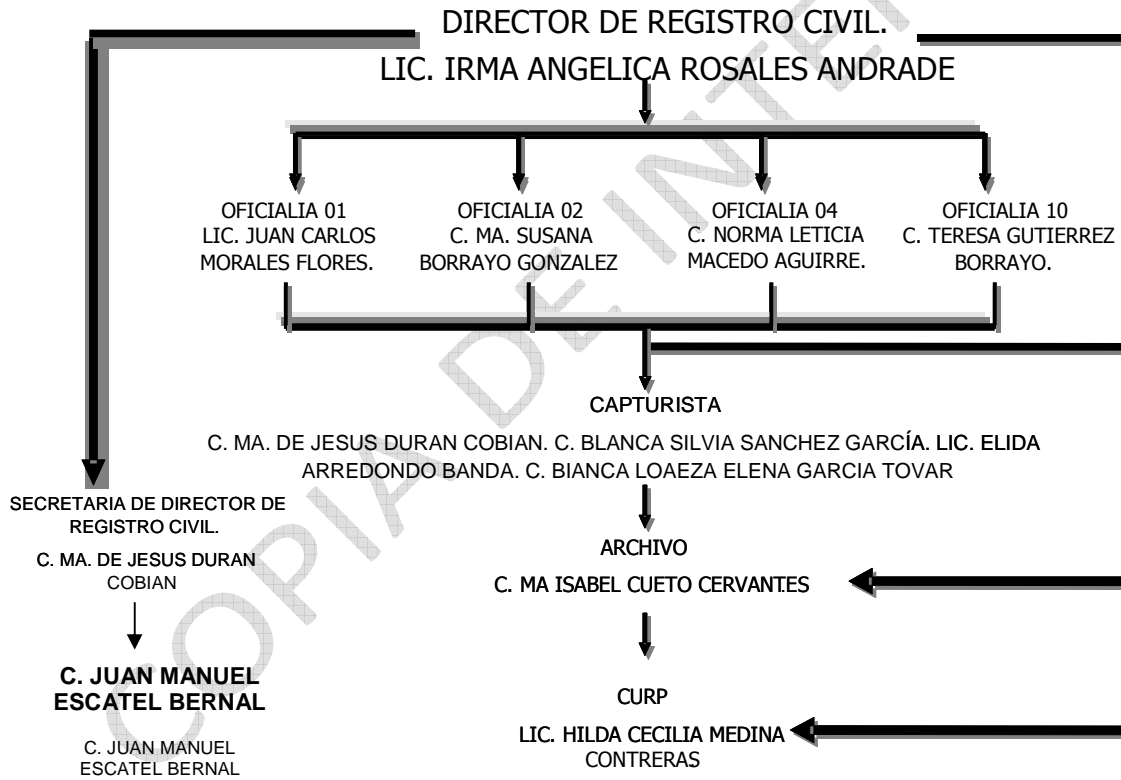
DIRECTOR DE REGISTRO CIVIL.

LIC. IRMA ANGELICA ROSALES ANDRADE

OFICIALIA 01
LIC. JUAN CARLOS MORALES FLORES.

OFICIALIA 02
C. MA. SUSANA BORRAYO GONZALEZ

OFICIALIA 04
C. NORMA LETICIA MACEDO AGUIRRE.

OFICIALIA 10
C. TERESA GUTIERREZ BORRAYO.

CAPTURISTA

C. MA. DE JESUS DURAN COBIAN. C. BLANCA SILVIA SANCHEZ GARCÍA. LIC. ELIDA ARREDONDO BANDA. C. BIANCA LOAEZA ELENA GARCIA TOVAR

SECRETARIA DE DIRECTOR DE REGISTRO CIVIL.

C. MA. DE JESUS DURAN COBIAN

C. JUAN MANUEL ESCATEL BERNAL

C. JUAN MANUEL ESCATEL BERNAL

ARCHIVO

C. MA ISABEL CUETO CERVANTES

CURP

LIC. HILDA CECILIA MEDINA CONTRERAS

COPIA DE INTERNET